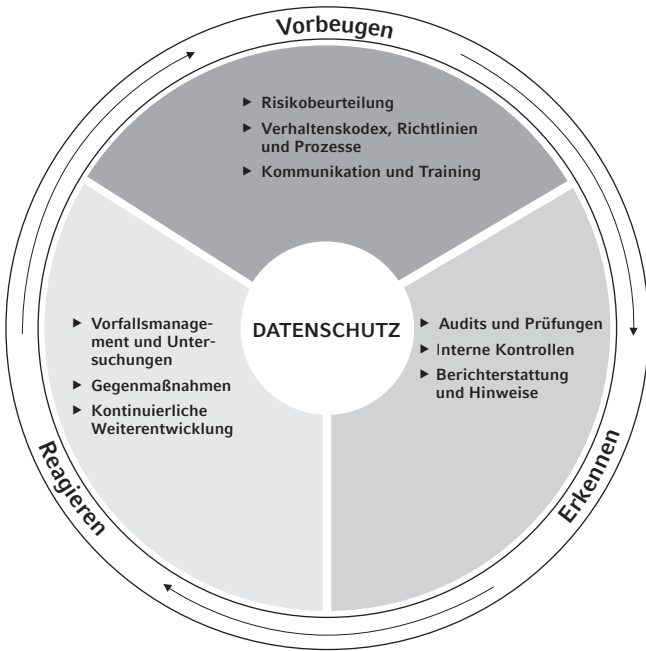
Vorbeugen

Risikobeurteilung
Verhaltenskodex, Richtlinien und Prozesse
Kommunikation und Training

DATENSCHUTZ

Vorfallsmanagement und Untersuchungen
Gegenmaßnahmen
Kontinuierliche Weiterentwicklung

Audits und Prüfungen
Interne Kontrollen
Berichterstattung und Hinweise

Reagieren

Erkennen